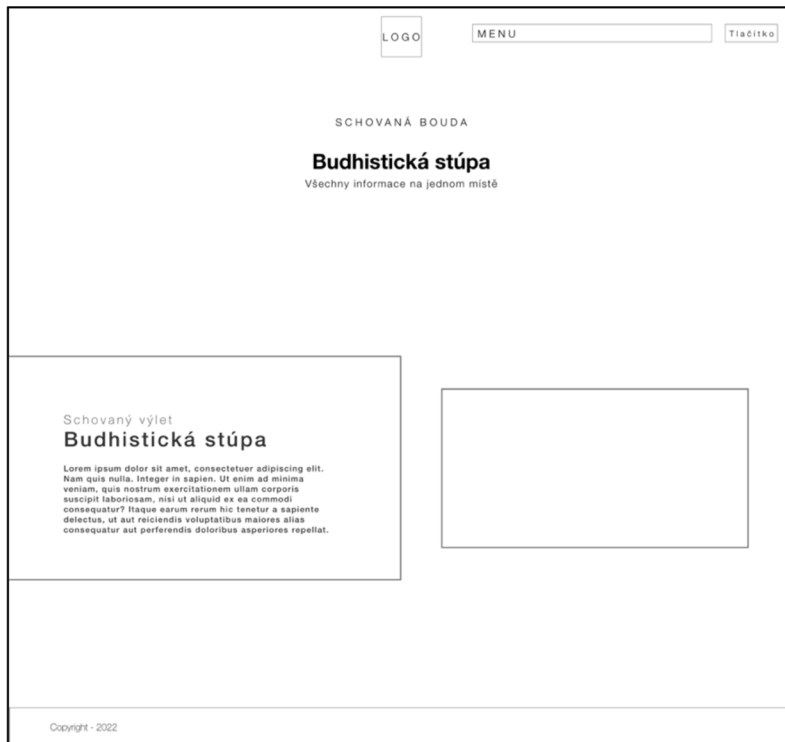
LOGO

MENU

Tlačítko

SCHOVANÁ BOUDA

Budhistická stúpa

Všechny informace na jednom místě

Schovaný výlet

Budhistická stúpa

Lorem ipsum dolor sit amet, consectetuer adipiscing elit. Nam quis nulla. Integer in sapien. Ut enim ad minima veniam, quis nostrum exercitationem ullam corporis suscipit laboriosam, nisi ut aliquid ex ea commodi consequatur? Itaque earum rerum hic tenetur a sapiente delectus, ut aut reiciendis voluptatibus maiores alias consequatur aut perferendis doloribus asperiores repellat.

Copyright - 2022